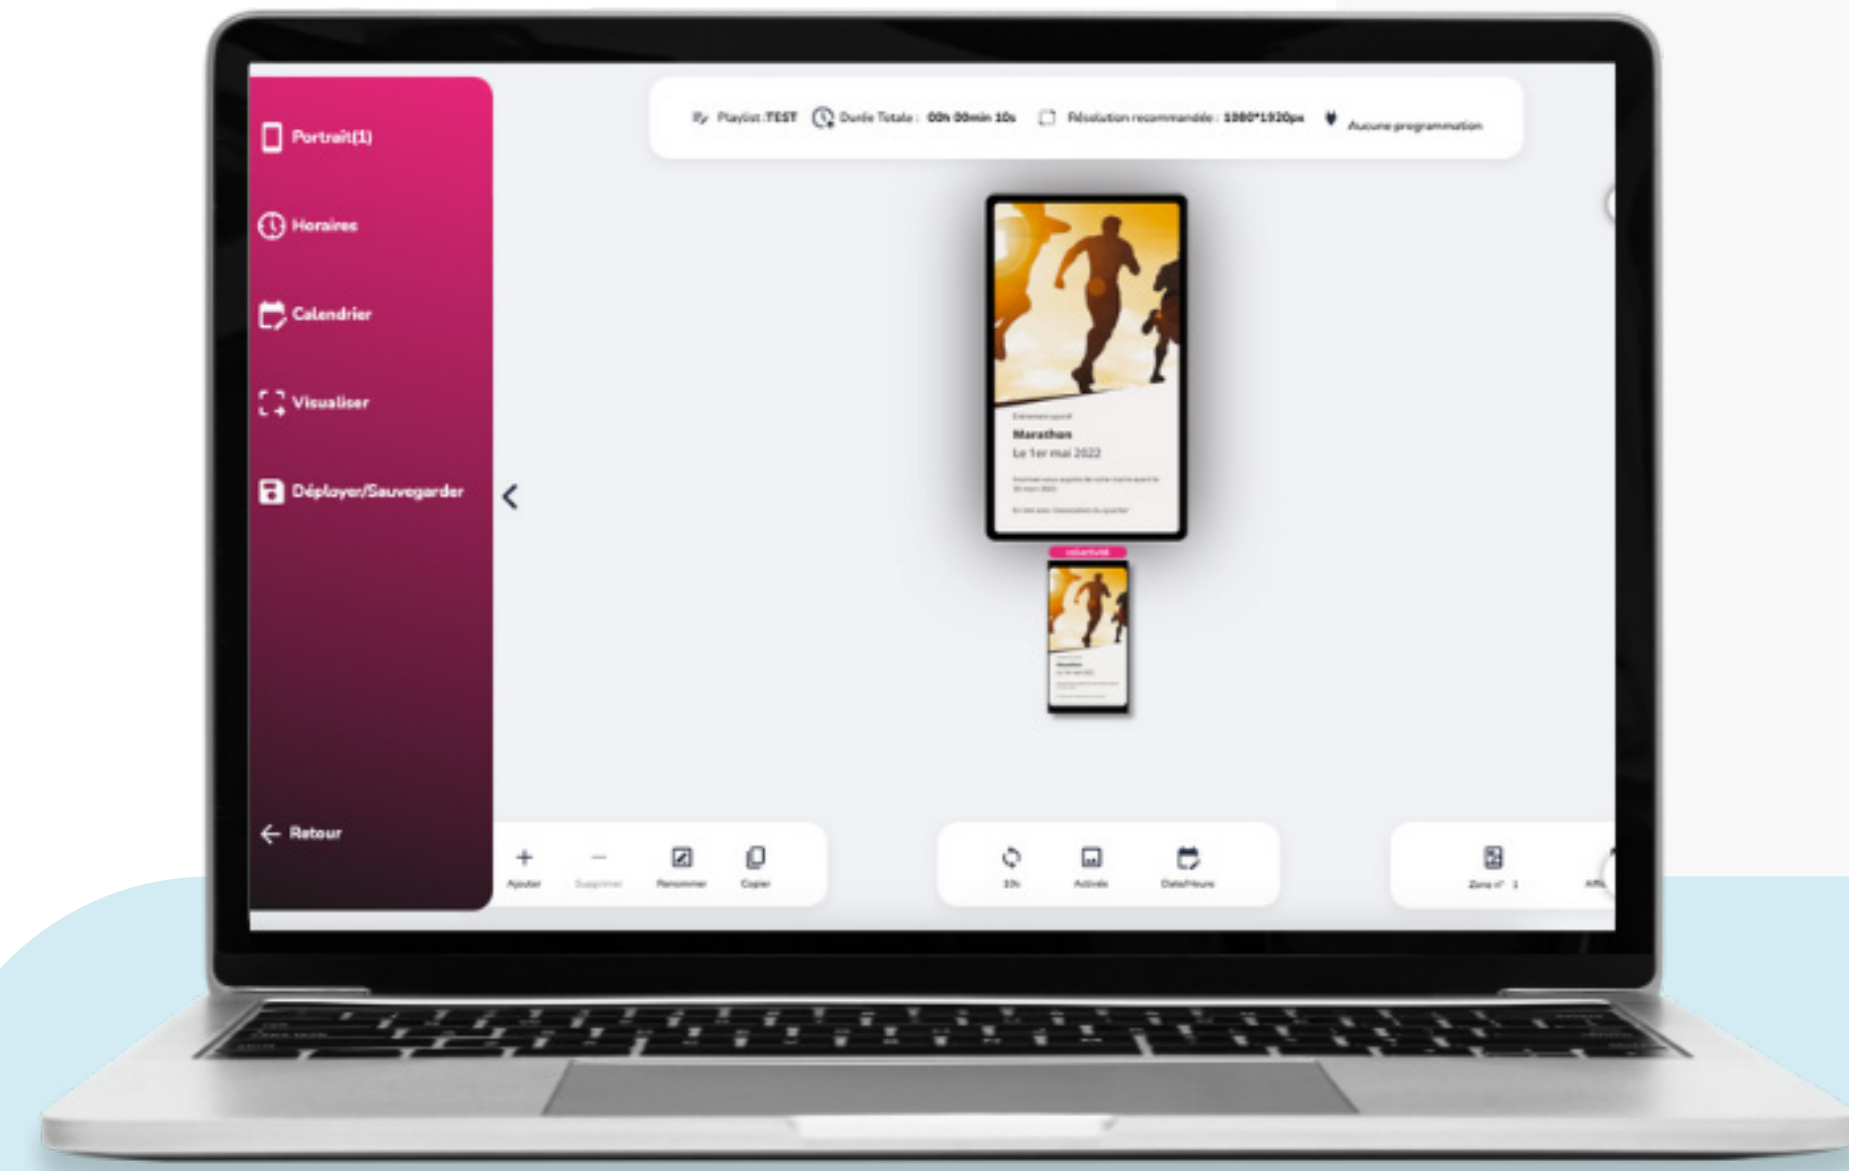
Portrait(1)

Horaires

Calendrier

Visualiser

Déployer/Sauvegarder

Retour

Playlist :TEST Durée Totale : 00h 00min 10s Résolution recommandée : 1080*1920px Aucune programmation

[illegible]

Marathon

Le 1er mai 2022

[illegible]

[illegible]

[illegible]

Ajouter Supprimer Renommer Copier

10s Activée Date/Heure

Zone n° 1